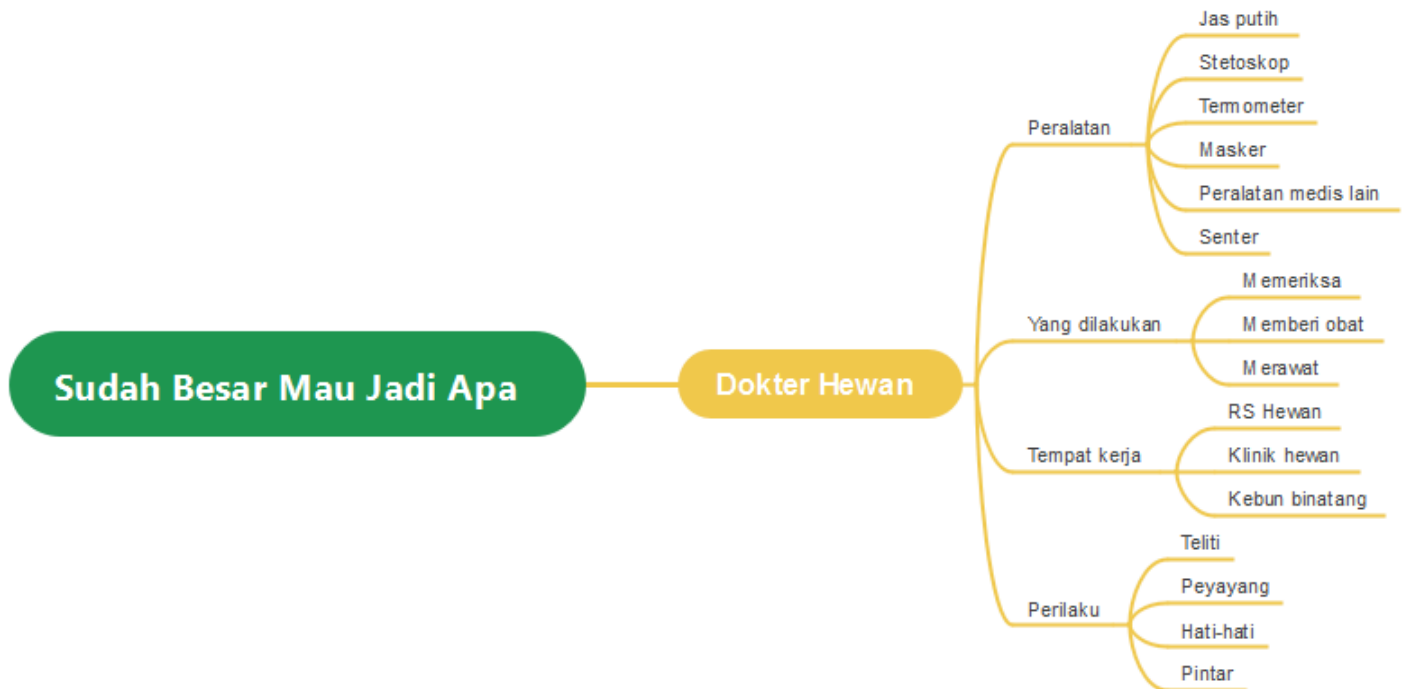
Sudah Besar Mau Jadi Apa

Dokter Hewan

Peralatan
Jas putih
Stetoskop
Termometer
Masker
Peralatan medis lain
Senter

Yang dilakukan
Memeriksa
Memberi obat
Merawat

Tempat kerja
RS Hewan
Klinik hewan
Kebun binatang

Perilaku
Teliti
Peyayang
Hati-hati
Pintar